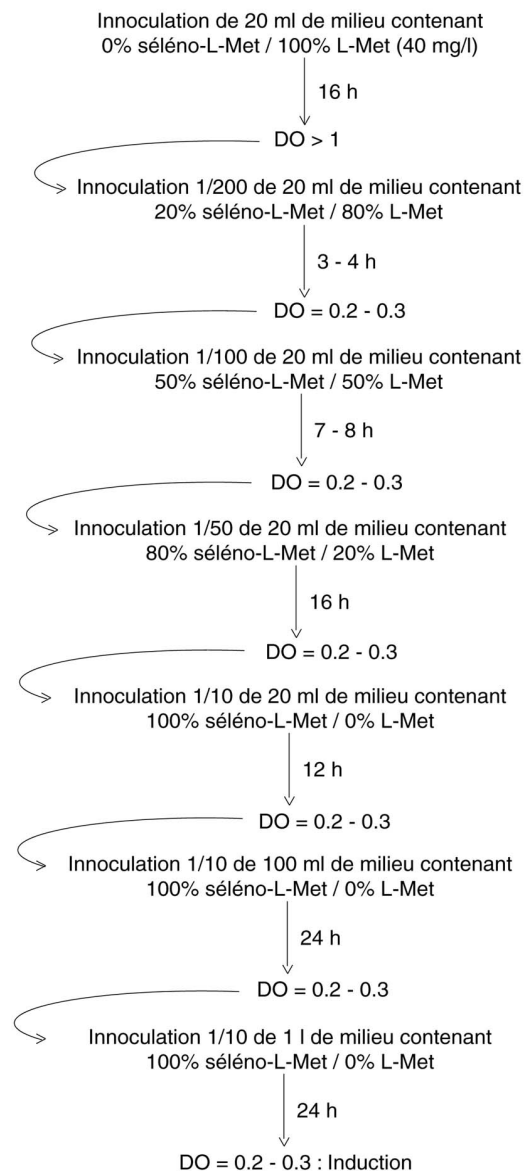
Innoculation de 20 ml de milieu contenant
0% séléno-L-Met / 100% L-Met (40 mg/l)

16 h

DO > 1

Innoculation 1/200 de 20 ml de milieu contenant
20% séléno-L-Met / 80% L-Met

3 - 4 h

DO = 0.2 - 0.3

Innoculation 1/100 de 20 ml de milieu contenant
50% séléno-L-Met / 50% L-Met

7 - 8 h

DO = 0.2 - 0.3

Innoculation 1/50 de 20 ml de milieu contenant
80% séléno-L-Met / 20% L-Met

16 h

DO = 0.2 - 0.3

Innoculation 1/10 de 20 ml de milieu contenant
100% séléno-L-Met / 0% L-Met

12 h

DO = 0.2 - 0.3

Innoculation 1/10 de 100 ml de milieu contenant
100% séléno-L-Met / 0% L-Met

24 h

DO = 0.2 - 0.3

Innoculation 1/10 de 1 l de milieu contenant
100% séléno-L-Met / 0% L-Met

24 h

DO = 0.2 - 0.3 : Induction